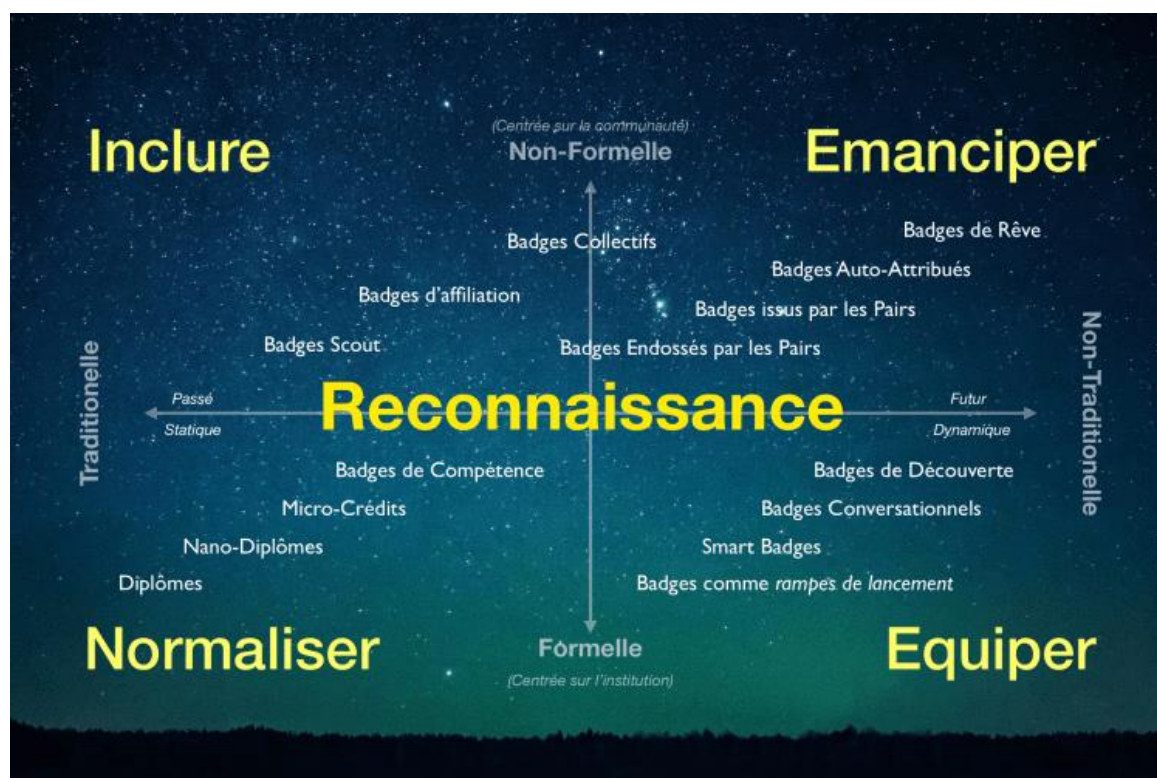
Inclure

(Centrée sur la communauté)
Non-Formelle

Emanciper

Badges Collectifs

Badges de Rêve

Badges Auto-Attribués

Badges d'affiliation

Badges issus par les Pairs

Badges Scout

Badges Endossés par les Pairs

Traditionelle

Passé
Statique

Reconnaissance

Futur
Dynamique

Non-Traditionelle

Badges de Compétence

Badges de Découverte

Micro-Crédits

Badges Conversationnels

Nano-Diplômes

Smart Badges

Diplômes

Badges comme rampes de lancement

Normaliser

Formelle
(Centrée sur l'institution)

Equiper